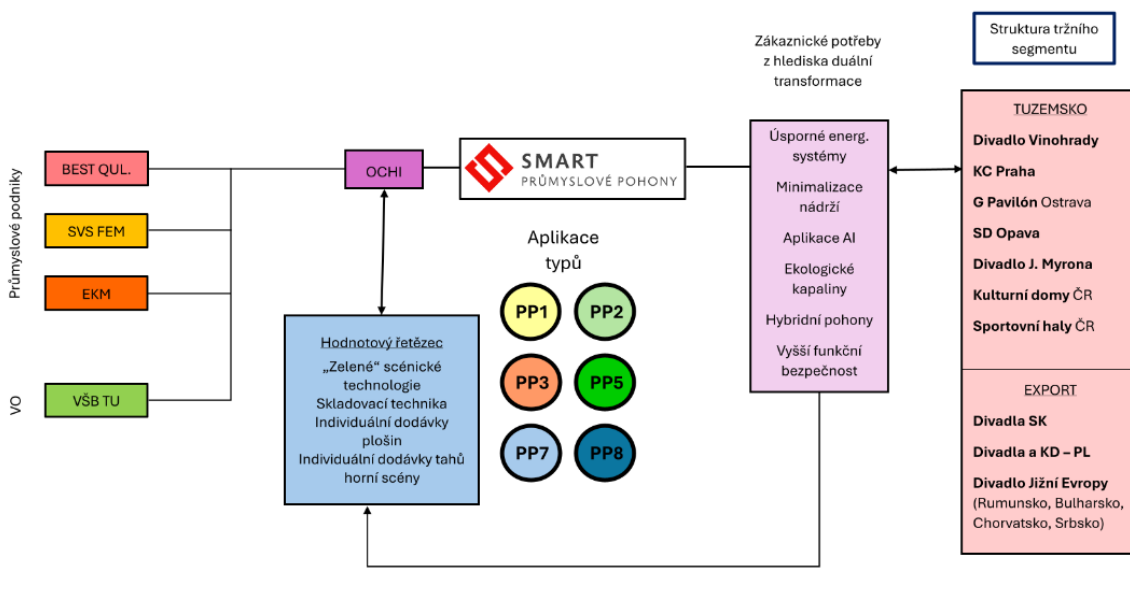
Průmyslové podniky

BEST QUL.

SVS FEM

EKM

VO

VŠB TU

OCHI

SMART
PRŮMYSLOVÉ POHONY

Aplikace typů

PP1
PP2
PP3
PP5
PP7
PP8

Hodnotový řetězec
„Zelené“ scénické technologie
Skladovací technika
Individuální dodávky plošin
Individuální dodávky tahů horní scény

Zákaznické potřeby z hlediska duální transformace

Úsporné energ. systémy
Minimalizace nádrží
Aplikace AI
Ekologické kapaliny
Hybridní pohony
Vyšší funkční bezpečnost

Struktura tržního segmentu

TUZEMSKO
Divadlo Vinohrady
KC Praha
G Pavilón Ostrava
SD Opava
Divadlo J. Myrona
Kulturní domy ČR
Sportovní haly ČR

EXPORT
Divadla SK
Divadla a KD – PL
Divadlo Jižní Evropy (Rumunsko, Bulharsko, Chorvatsko, Srbsko)